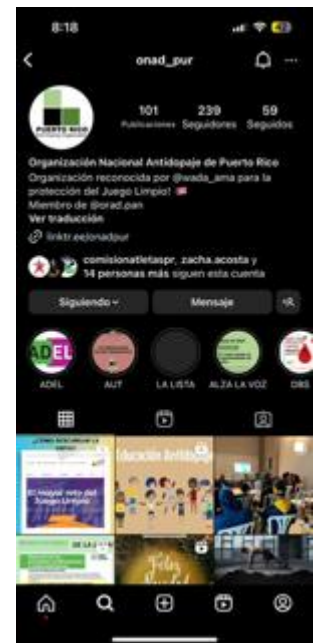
8:18

onad_pur

PUERTO RICO

101 Publicaciones
239 Seguidores
59 Seguidos

Organización Nacional Antidopaje de Puerto Rico
Organización reconocida por @wada_ama para la protección del Juego Limpio! 🇵🇷
Miembro de @orad.pan
Ver traducción

linktr.ee/onadpur

comisionatletaspr, zacha.acosta y 14 personas más siguen esta cuenta

Siguiendo
Mensaje

ADEL
ADEL
AUT
LA LISTA
ALZA LA VOZ
OBS

¿CÓMO DESCARGAR LA APP?
El mayor reto del Juego Limpio!
Educación Antidopaje
Felices Navidad